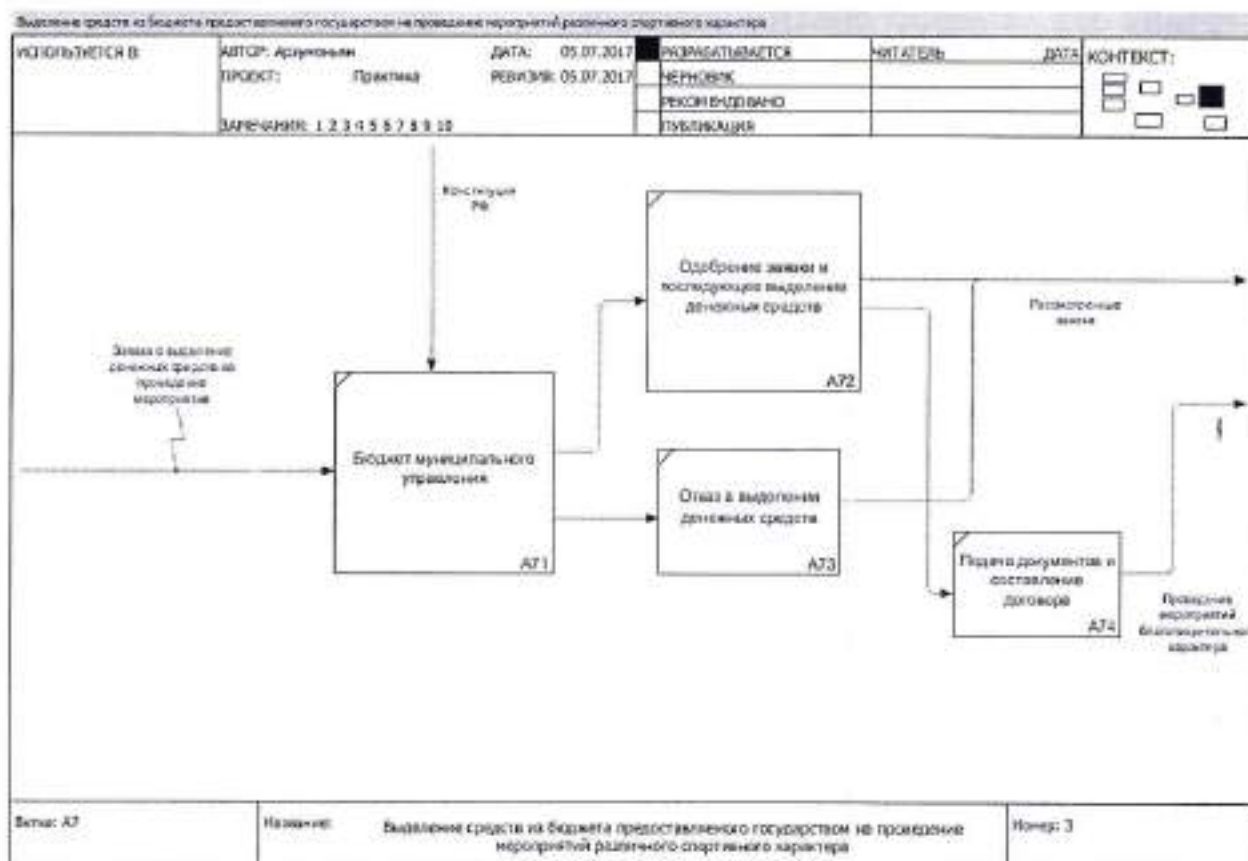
Выделение средств из бюджета предоставленного государством на проведение мероприятий различного спортивного характера

| ИСПОЛЬЗУЕТСЯ В: | АВТОР: Арзуманьян | ДАТА: 05.07.2017 | РАЗРАБАТЫВАЕТСЯ | ЧИТАТЕЛЬ | ДАТА | КОНТЕКСТ: |
|---|---|---|---|---|---|---|
| | ПРОЕКТ: Практика | РЕВИЗИЯ: 05.07.2017 | ЧЕРНОВИК | | | |
| | | | РЕКОМЕНДОВАНО | | | |
| | ЗАМЕЧАНИЯ: 1 2 3 4 5 6 7 8 9 10 | | ПУБЛИКАЦИЯ | | | |

Конституция РФ

Заявка о выделении денежных средств на проведение мероприятия

Бюджет муниципального управления

A71

Одобрение заявки и последующее выделение денежных средств

A72

Отказ в выделении денежных средств

A73

Отклоненные заявки

Подача документов и составление договора

A74

Проведение мероприятий благотворительного характера

Вегтка: A7

Название: Выделение средств из бюджета предоставленного государством на проведение мероприятий различного спортивного характера

Номер: 3